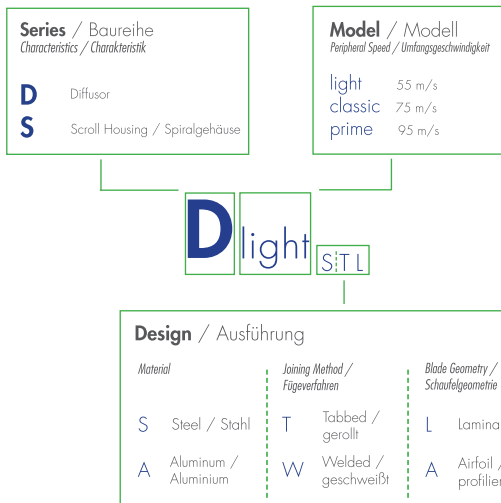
**Series** / Baureihe
*Characteristics / Charakteristik*

D Diffusor

S Scroll Housing / Spiralgehäuse

**Model** / Modell
*Peripheral Speed / Umfangsgeschwindigkeit*

light 55 m/s
classic 75 m/s
prime 95 m/s

D light S T L

**Design** / Ausführung

*Material*

S Steel / Stahl

A Aluminum / Aluminium

*Joining Method / Fügeverfahren*

T Tabbed / gerollt

W Welded / geschweißt

*Blade Geometry / Schaufelgeometrie*

L Lamina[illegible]

A Airfoil / profilier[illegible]